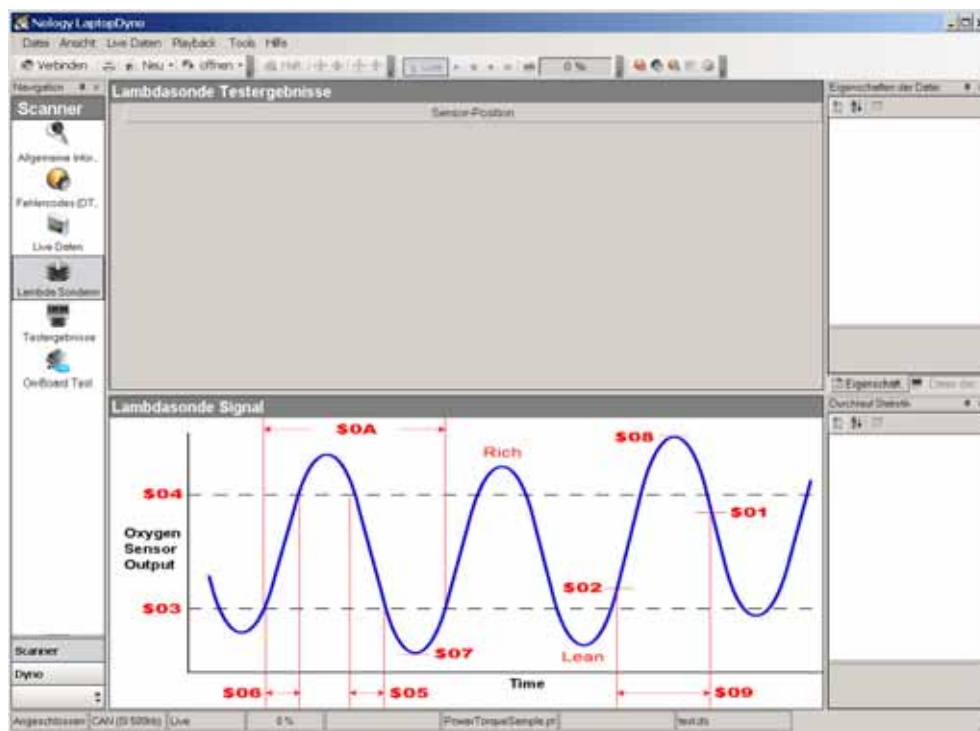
Nology LaptopDyno

Datei Ansicht Live Daten Playback Tools Hilfe

Verbinden Neu offnen 0 %

Navigation

Scanner

Allgemeine Infor..

Fehlercodes (DT..

Live Daten

Lambda Sondem

Testergebnisse

OnBoard Test

Lambdasonde Testergebnisse

Sensor-Position

Lambdasonde Signal

$0A

Rich

$08

$04

$01

Oxygen Sensor Output

$02

$03

$07

Lean

Time

$06

$05

$09

Eigenschaften der Datei

Eigenschaft

Durchlauf Statistik

Scanner

Dyno

Angeschlossen CAN (S 500kb) Live 0 % PowerTorqueSample.pt test.dts